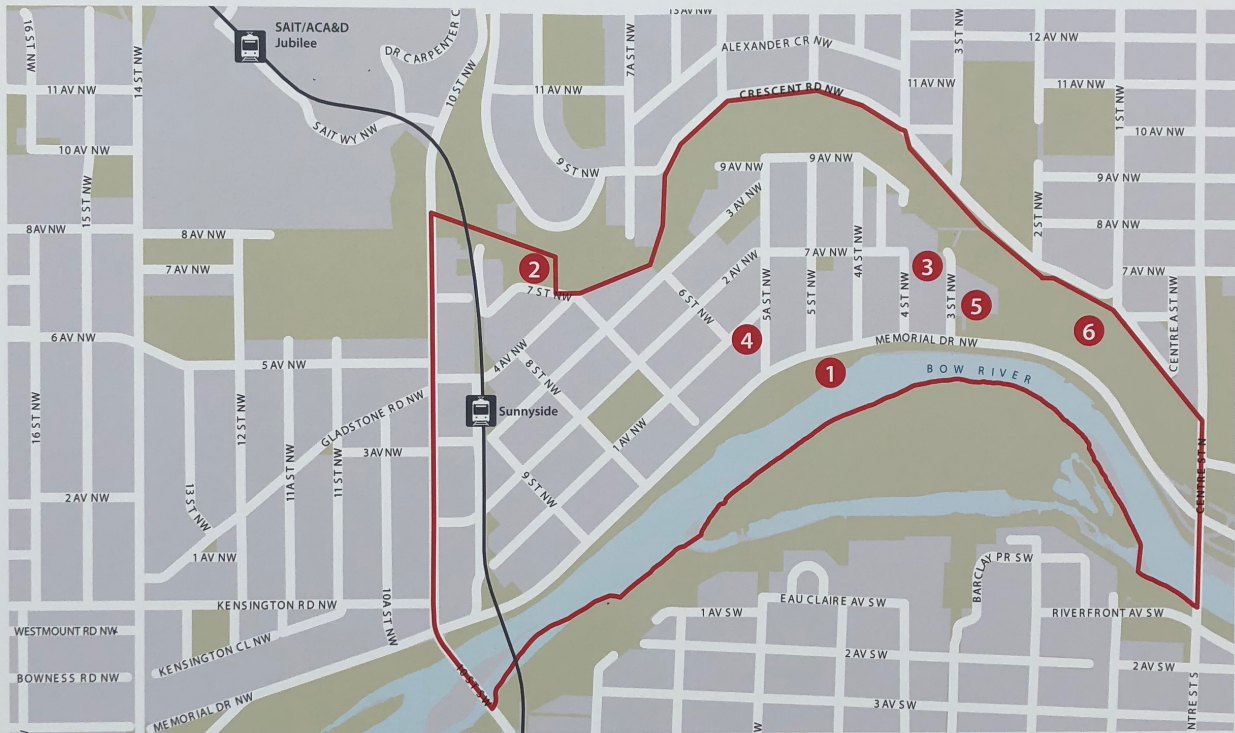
13 AV NW
16 ST NW
SAIT/ACA&D Jubilee
DR CARPENTER C
10 ST NW
7A ST NW
ALEXANDER CR NW
3 ST NW
12 AV NW
11 AV NW
14 ST NW
11 AV NW
CRESCENT RD NW
11 AV NW
11 AV NW
1 ST NW
SAIT WY NW
10 AV NW
10 AV NW
9 ST NW
9 AV NW
9 AV NW
9 AV NW
15 ST NW
3 AV NW
2 ST NW
8 AV NW
8AV NW
8 AV NW
7 AV NW
7 AV NW
4A ST NW
3
7 AV NW
2
7 ST NW
2 AV NW
6 ST NW
5A ST NW
5 ST NW
4 ST NW
3 ST NW
5
CENTRE A ST NW
6 AV NW
4
MEMORIAL DR NW
6
5 AV NW
4 AV NW
1
BOW RIVER
8 ST NW
Sunnyside
16 ST NW
12 ST NW
GLADSTONE RD NW
1 AV NW
11A ST NW
11 ST NW
3A V NW
9 ST NW
2 AV NW
13 ST NW
1 AV NW
CENTRE ST N
BARCLAY PR SW
KENSINGTON RD NW
10A ST NW
EAU CLAIRE AV SW
1 AV SW
RIVERFRONT AV SW
WESTMOUNT RD NW
KENSINGTON CL NW
2 AV SW
2 AV SW
BOWNESS RD NW
10 ST NW
MEMORIAL DR NW
3 AV SW
NTRE ST S